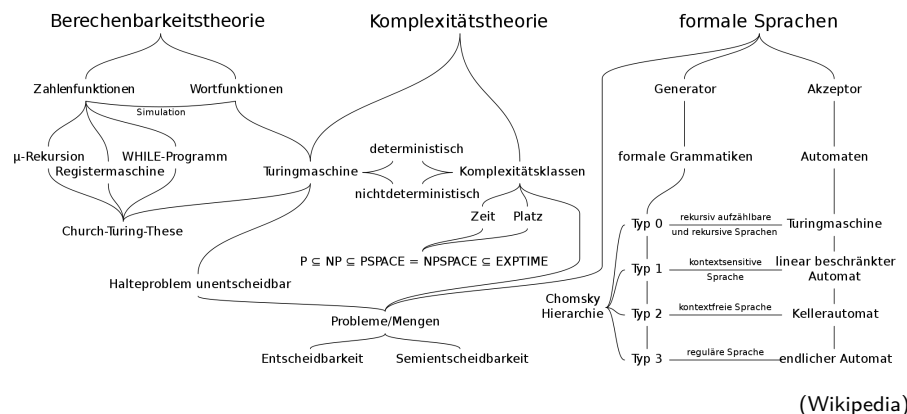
Berechenbarkeitstheorie

Komplexitätstheorie

formale Sprachen

Zahlenfunktionen

Wortfunktionen

Simulation

μ-Rekursion

WHILE-Programm

Registermaschine

Church-Turing-These

Turingmaschine

deterministisch

nichtdeterministisch

Komplexitätsklassen

Zeit

Platz

$P \subseteq NP \subseteq PSPACE = NPSPACE \subseteq EXPTIME$

Halteproblem unentscheidbar

Probleme/Mengen

Entscheidbarkeit

Semientscheidbarkeit

Generator

Akzeptor

formale Grammatiken

Automaten

Typ 0

rekursiv aufzählbare und rekursive Sprachen

Turingmaschine

Typ 1

kontextsensitive Sprache

linear beschränkter Automat

Chomsky Hierarchie

Typ 2

kontextfreie Sprache

Kellerautomat

Typ 3

reguläre Sprache

endlicher Automat

(Wikipedia)